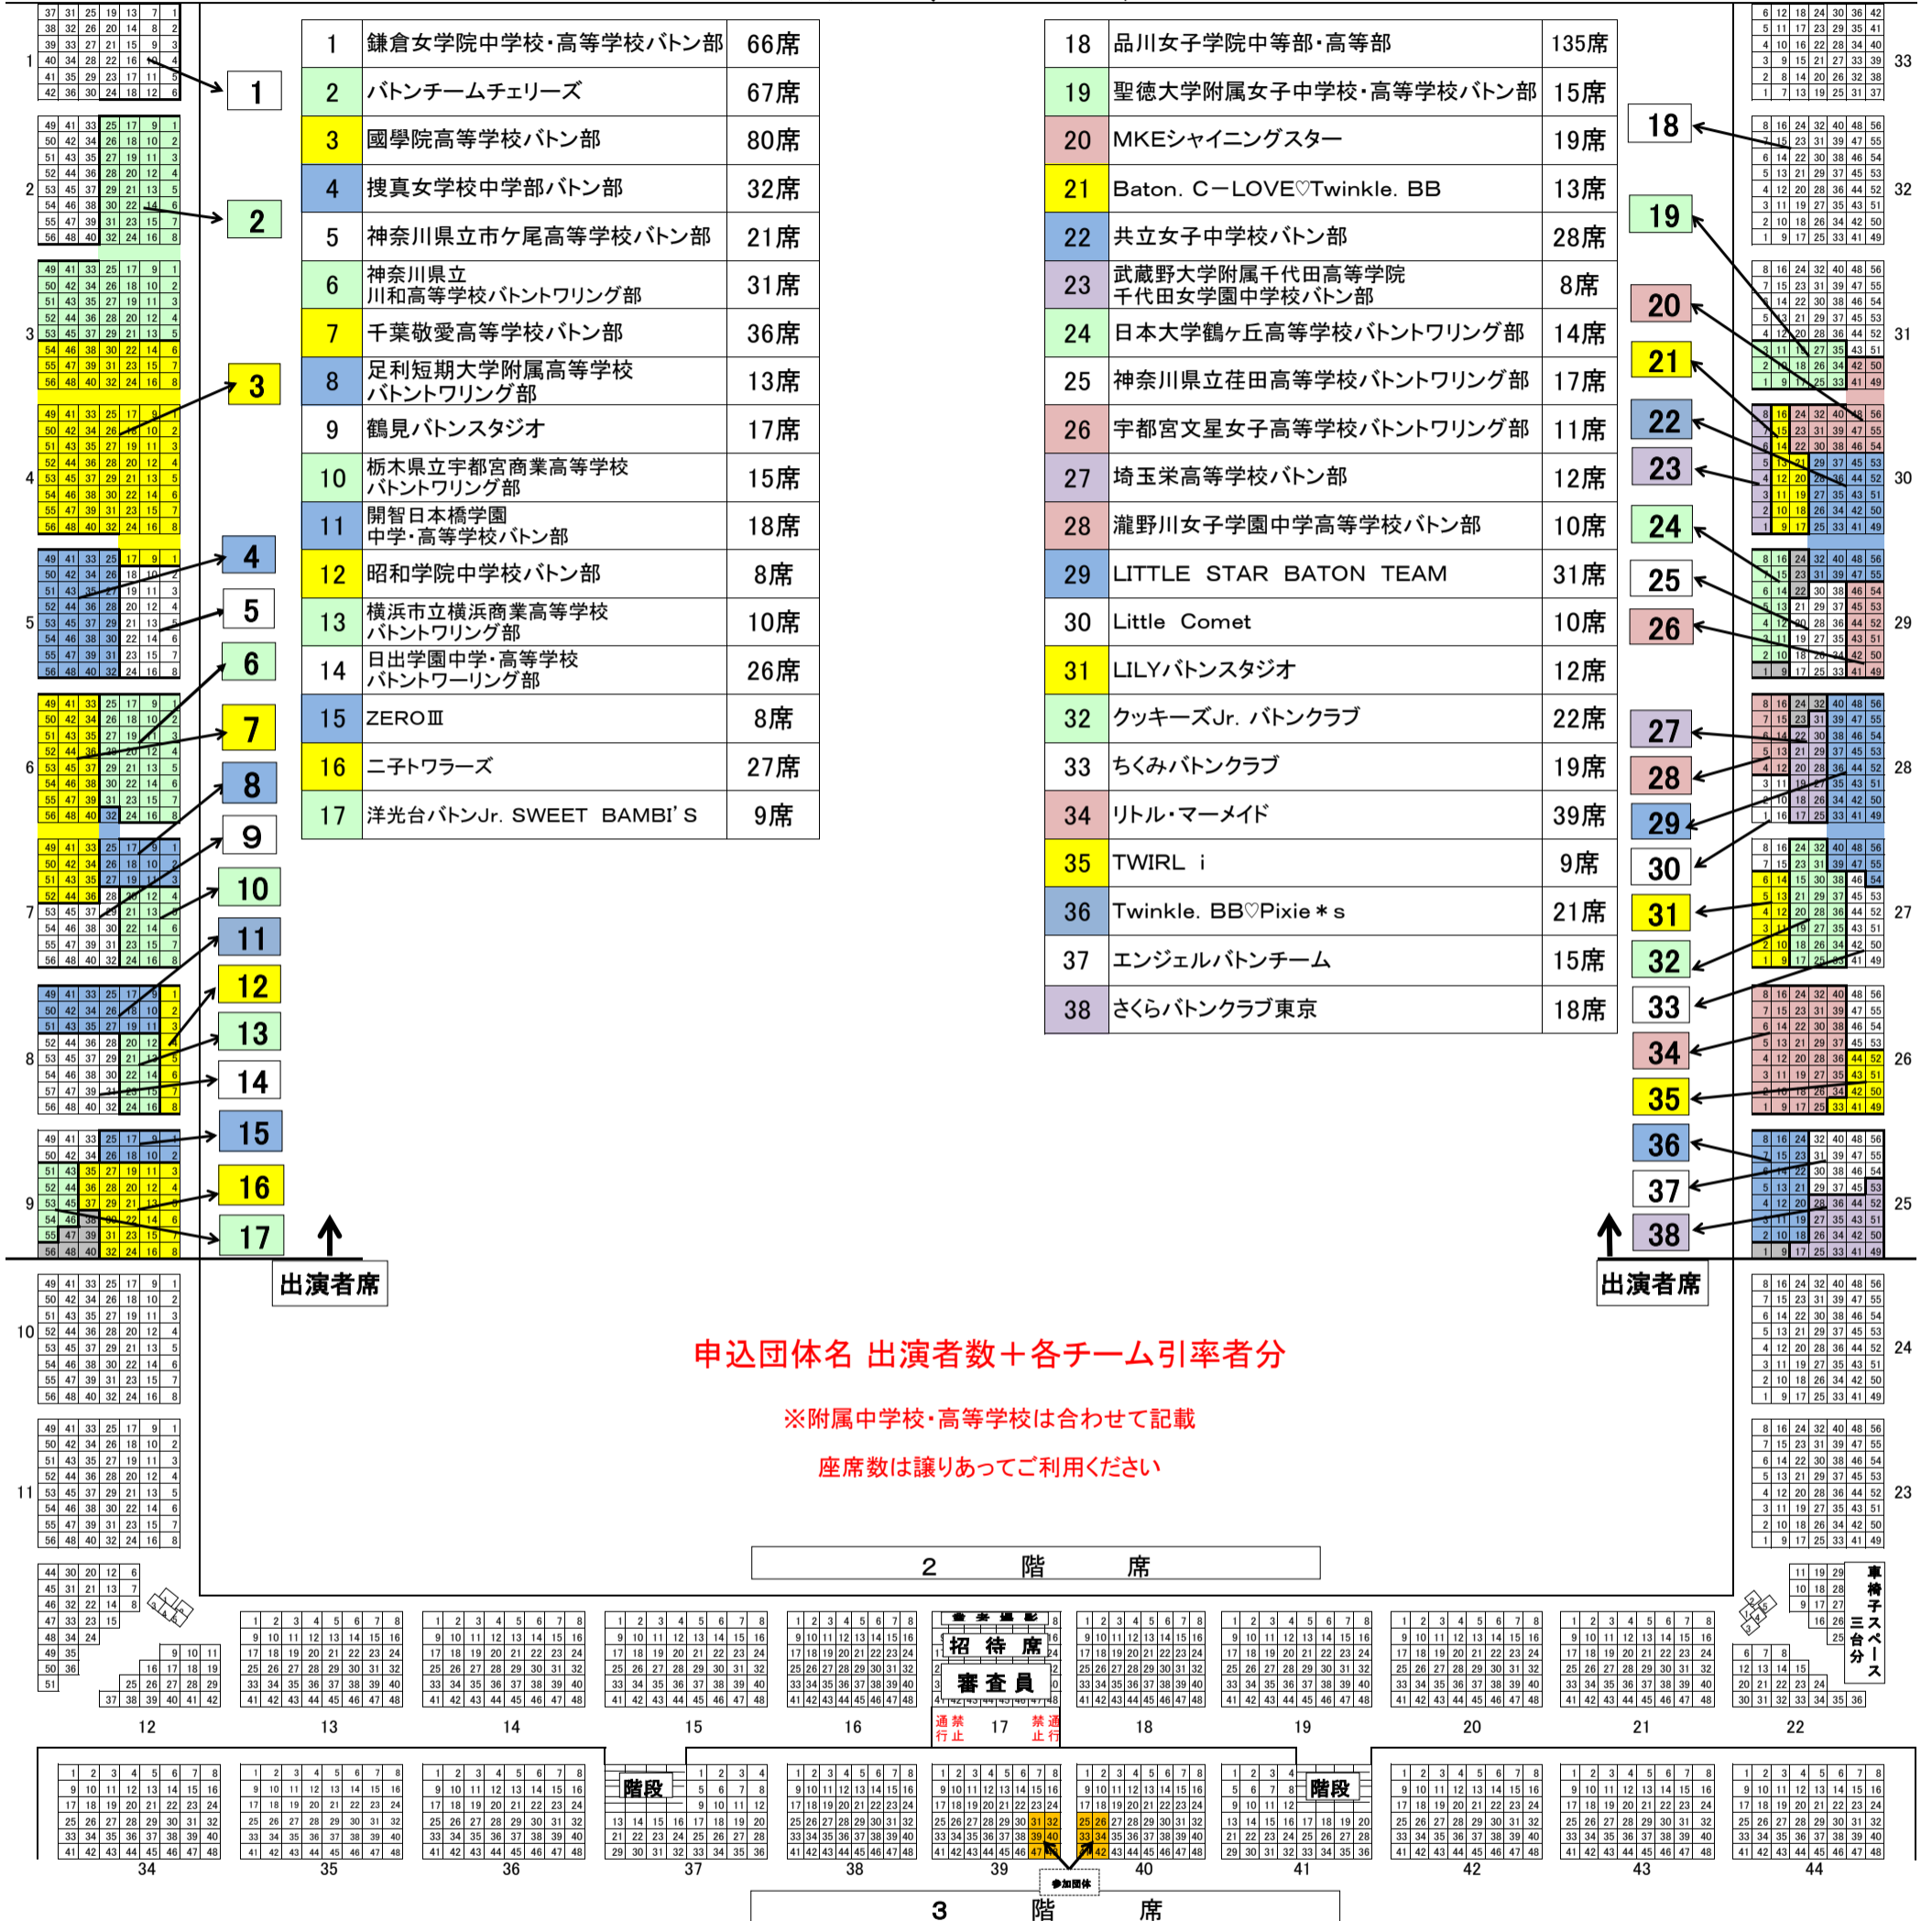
| 1 | 鎌倉女学院中学校・高等学校バトン部 | 66席 |
|---|---|---|
| 2 | バトンチームチェリーズ | 67席 |
| 3 | 國學院高等学校バトン部 | 80席 |
| 4 | 捜真女学校中学部バトン部 | 32席 |
| 5 | 神奈川県立市ケ尾高等学校バトン部 | 21席 |
| 6 | 神奈川県立 川和高等学校バトントワリング部 | 31席 |
| 7 | 千葉敬愛高等学校バトン部 | 36席 |
| 8 | 足利短期大学附属高等学校 バトントワリング部 | 13席 |
| 9 | 鶴見バトンスタジオ | 17席 |
| 10 | 栃木県立宇都宮商業高等学校 バトントワリング部 | 15席 |
| 11 | 開智日本橋学園 中学・高等学校バトン部 | 18席 |
| 12 | 昭和学院中学校バトン部 | 8席 |
| 13 | 横浜市立横浜商業高等学校 バトントワリング部 | 10席 |
| 14 | 日出学園中学・高等学校 バトントワーリング部 | 26席 |
| 15 | ZEROⅢ | 8席 |
| 16 | 二子トワラーズ | 27席 |
| 17 | 洋光台バトンJr. SWEET BAMBI'S | 9席 |

| 18 | 品川女子学院中等部・高等部 | 135席 |
|---|---|---|
| 19 | 聖徳大学附属女子中学校・高等学校バトン部 | 15席 |
| 20 | MKEシャイニングスター | 19席 |
| 21 | Baton. C−LOVE♡Twinkle. BB | 13席 |
| 22 | 共立女子中学校バトン部 | 28席 |
| 23 | 武蔵野大学附属千代田高等学院 千代田女学園中学校バトン部 | 8席 |
| 24 | 日本大学鶴ヶ丘高等学校バトントワリング部 | 14席 |
| 25 | 神奈川県立荏田高等学校バトントワリング部 | 17席 |
| 26 | 宇都宮文星女子高等学校バトントワリング部 | 11席 |
| 27 | 埼玉栄高等学校バトン部 | 12席 |
| 28 | 瀧野川女子学園中学高等学校バトン部 | 10席 |
| 29 | LITTLE STAR BATON TEAM | 31席 |
| 30 | Little Comet | 10席 |
| 31 | LILYバトンスタジオ | 12席 |
| 32 | クッキーズJr. バトンクラブ | 22席 |
| 33 | ちくみバトンクラブ | 19席 |
| 34 | リトル・マーメイド | 39席 |
| 35 | TWIRL i | 9席 |
| 36 | Twinkle. BB♡Pixie＊s | 21席 |
| 37 | エンジェルバトンチーム | 15席 |
| 38 | さくらバトンクラブ東京 | 18席 |

出演者席

出演者席

申込団体名 出演者数＋各チーム引率者分

※附属中学校・高等学校は合わせて記載

座席数は譲りあってご利用ください

2 階 席

招待席

審査員

通行禁止

禁止通行

階段

階段

車椅子スペース三台分

参加団体

3 階 席